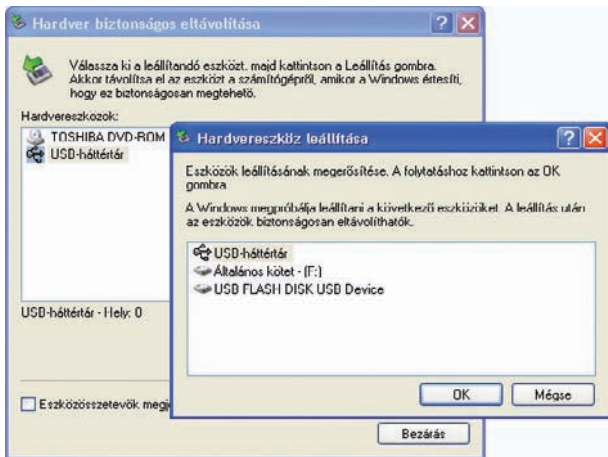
Hardver biztonságos eltávolítása

Válassza ki a leállítandó eszközt, majd kattintson a Leállítás gombra. Akkor távolítsa el az eszközt a számítógépről, amikor a Windows értesíti, hogy ez biztonságosan megtehető.

Hardvereszközök:

TOSHIBA DVD-ROM

USB-háttértár

USB-háttértár - Hely: 0

Eszközösszetevők megj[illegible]

Bezárás

Hardvereszköz leállítása

Eszközök leállításának megerősítése. A folytatáshoz kattintson az OK gombra.

A Windows megpróbálja leállítani a következő eszközöket. A leállítás után az eszközök biztonságosan eltávolíthatók.

USB-háttértár

Általános kötet - (F:)

USB FLASH DISK USB Device

OK

Mégse